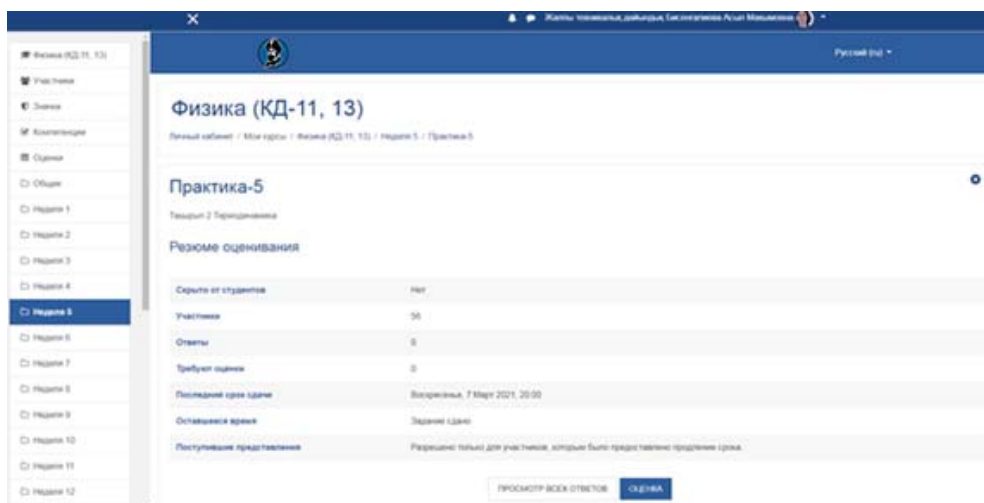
Жалпы тізімдеме, дайындық Баспатаева Асыл Маманова

Русский (ru)

Физика (КД-11, 13)
Участники
Значки
Компетенции
Оценки
Общее
Неделя 1
Неделя 2
Неделя 3
Неделя 4
Неделя 5
Неделя 6
Неделя 7
Неделя 8
Неделя 9
Неделя 10
Неделя 11
Неделя 12

Физика (КД-11, 13)

Личный кабинет / Мои курсы / Физика (КД-11, 13) / Неделя 5 / Практика-5

Практика-5

Тақырып 2 Термодинамика

Резюме оценивания

| | |
|---|---|
| Скрыто от студентов | Нет |
| Участники | 56 |
| Ответы | 6 |
| Требуют оценки | 0 |
| Последний срок сдачи | Воскресенье, 7 Март 2021, 20:00 |
| Оставшееся время | Задание сдано |
| Поступившие представления | Разрешено только для участников, которым было предоставлено продление срока. |

ПРОСМОТР ВСЕХ ОТВЕТОВ
ОЦЕНКА